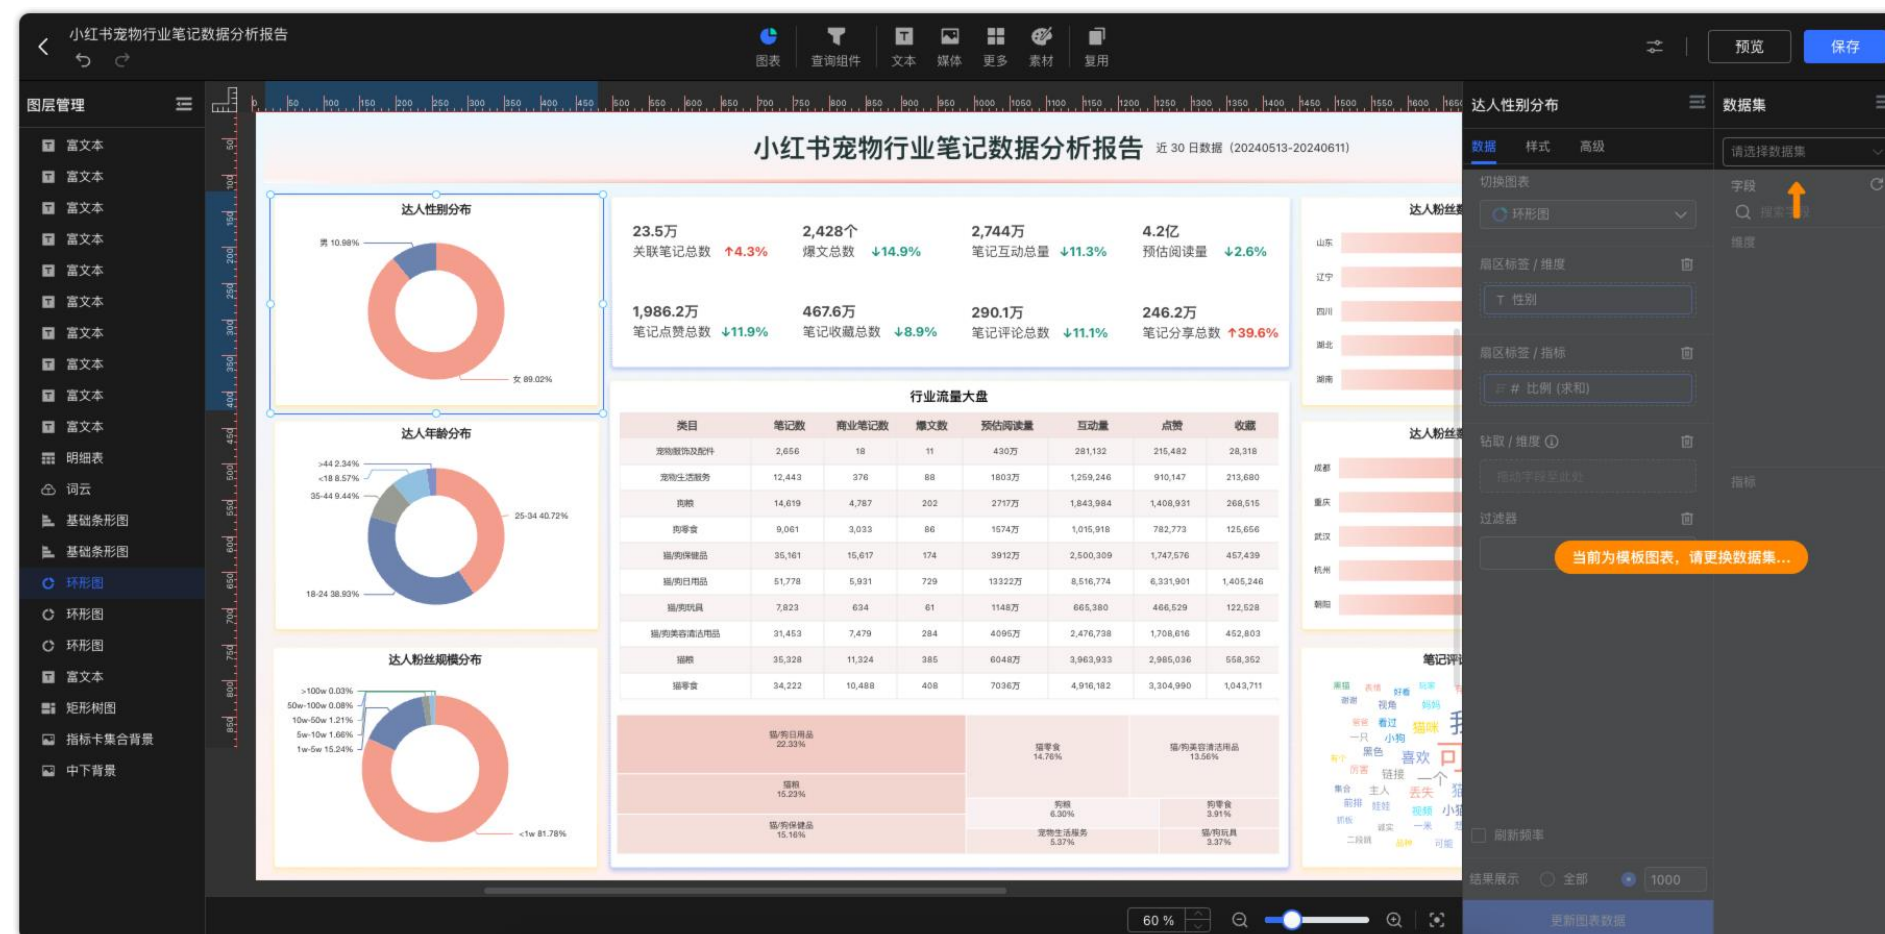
小红书宠物行业笔记数据分析报告

图表 查询组件 文本 媒体 更多 素材 复用

预览 保存

图层管理

富文本
富文本
富文本
富文本
富文本
富文本
富文本
富文本
富文本
富文本
明细表
词云
基础条形图
基础条形图
环形图
环形图
环形图
富文本
矩形树图
指标卡集合背景
中下背景

小红书宠物行业笔记数据分析报告 近 30 日数据（20240513-20240611）

达人性别分布
男 10.98%
女 89.02%

| 23.5万 关联笔记总数 ↑4.3% | 2,428个 爆文总数 ↓14.9% | 2,744万 笔记互动总量 ↓11.3% | 4.2亿 预估阅读量 ↓2.6% |
|---|---|---|---|
| 1,986.2万 笔记点赞总数 ↓11.9% | 467.6万 笔记收藏总数 ↓8.9% | 290.1万 笔记评论总数 ↓11.1% | 246.2万 笔记分享总数 ↑39.6% |

达人年龄分布
>44 2.34%
<18 8.57%
35-44 9.44%
25-34 40.72%
18-24 38.93%

行业流量大盘

| 类目 | 笔记数 | 商业笔记数 | 爆文数 | 预估阅读量 | 互动量 | 点赞 | 收藏 |
|---|---|---|---|---|---|---|---|
| 宠物服饰及配件 | 2,656 | 18 | 11 | 430万 | 281,132 | 215,482 | 28,318 |
| 宠物生活服务 | 12,443 | 376 | 88 | 1803万 | 1,259,246 | 910,147 | 213,680 |
| 狗粮 | 14,619 | 4,787 | 202 | 2717万 | 1,843,984 | 1,408,931 | 268,515 |
| 狗零食 | 9,061 | 3,033 | 86 | 1574万 | 1,015,918 | 782,773 | 125,656 |
| 猫/狗保健品 | 35,161 | 15,617 | 174 | 3912万 | 2,500,309 | 1,747,576 | 457,439 |
| 猫/狗日用品 | 51,778 | 5,931 | 729 | 13322万 | 8,516,774 | 6,331,901 | 1,405,246 |
| 猫/狗玩具 | 7,823 | 634 | 61 | 1148万 | 665,380 | 466,529 | 122,528 |
| 猫/狗美容清洁用品 | 31,453 | 7,479 | 284 | 4095万 | 2,476,738 | 1,708,616 | 452,803 |
| 猫粮 | 35,328 | 11,324 | 385 | 6048万 | 3,963,933 | 2,985,036 | 558,352 |
| 猫零食 | 34,222 | 10,488 | 408 | 7036万 | 4,916,182 | 3,304,990 | 1,043,711 |

猫/狗日用品 22.33%
猫粮 15.23%
猫/狗保健品 15.16%
猫零食 14.76%
猫/狗美容清洁用品 13.56%
狗粮 6.30%
狗零食 3.91%
宠物生活服务 5.37%
猫/狗玩具 3.37%

达人粉丝规模分布
>100w 0.03%
50w-100w 0.08%
10w-50w 1.21%
5w-10w 1.66%
1w-5w 15.24%
<1w 81.78%

达人粉丝
山东 辽宁 四川 湖北 湖南
达人粉丝
成都 重庆 武汉 杭州 朝阳
笔记评

60 %

达人性别分布
数据 样式 高级
切换图表
环形图
扇区标签 / 维度
T 性别
扇区标签 / 指标
# 比例 (求和)
钻取 / 维度
拖动字段至此处
过滤器
当前为模板图表，请更换数据集...
刷新频率
结果展示 全部 1000
更新图表数据

数据集
请选择数据集
字段
搜索字段
维度
指标